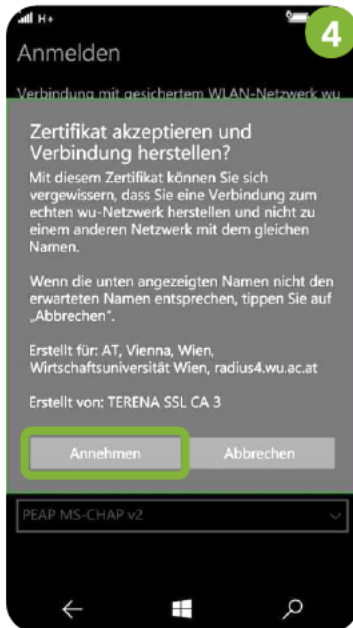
H+

4

Anmelden

Verbindung mit gesichertem WLAN-Netzwerk wu

Zertifikat akzeptieren und Verbindung herstellen?

Mit diesem Zertifikat können Sie sich vergewissern, dass Sie eine Verbindung zum echten wu-Netzwerk herstellen und nicht zu einem anderen Netzwerk mit dem gleichen Namen.

Wenn die unten angezeigten Namen nicht den erwarteten Namen entsprechen, tippen Sie auf „Abbrechen".

Erstellt für: AT, Vienna, Wien, Wirtschaftsuniversität Wien, radius4.wu.ac.at

Erstellt von: TERENA SSL CA 3

Annehmen

Abbrechen

PEAP MS-CHAP v2